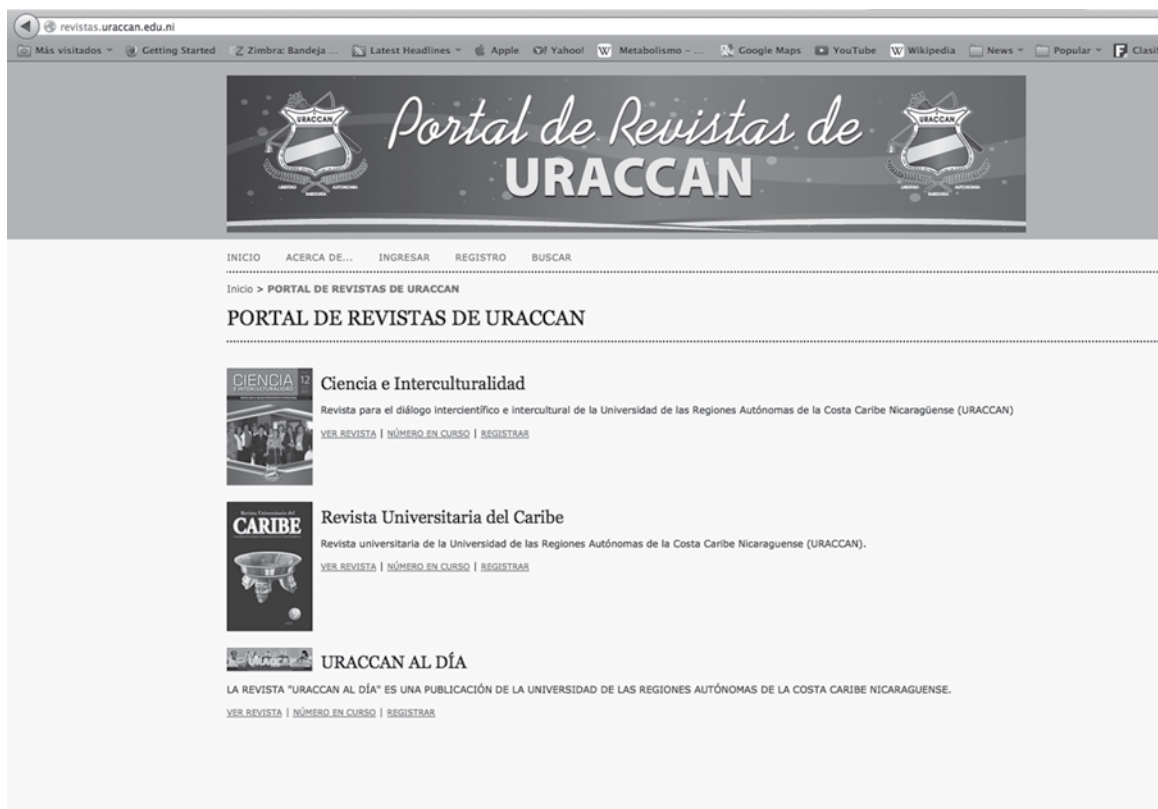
revistas.uraccan.edu.ni

Más visitados Getting Started Zimbra: Bandeja ... Latest Headlines Apple Yahoo! Metabolismo - ... Google Maps YouTube Wikipedia News Popular Clasi

URACCAN Portal de Revistas de URACCAN URACCAN

INICIO ACERCA DE... INGRESAR REGISTRO BUSCAR

Inicio > PORTAL DE REVISTAS DE URACCAN

PORTAL DE REVISTAS DE URACCAN

CIENCIA 12

Ciencia e Interculturalidad

Revista para el diálogo intercientífico e intercultural de la Universidad de las Regiones Autónomas de la Costa Caribe Nicaragüense (URACCAN)

VER REVISTA | NÚMERO EN CURSO | REGISTRAR

CARIBE

Revista Universitaria del Caribe

Revista universitaria de la Universidad de las Regiones Autónomas de la Costa Caribe Nicaraguense (URACCAN).

VER REVISTA | NÚMERO EN CURSO | REGISTRAR

URACCAN AL DÍA

LA REVISTA "URACCAN AL DÍA" ES UNA PUBLICACIÓN DE LA UNIVERSIDAD DE LAS REGIONES AUTÓNOMAS DE LA COSTA CARIBE NICARAGUENSE.

VER REVISTA | NÚMERO EN CURSO | REGISTRAR